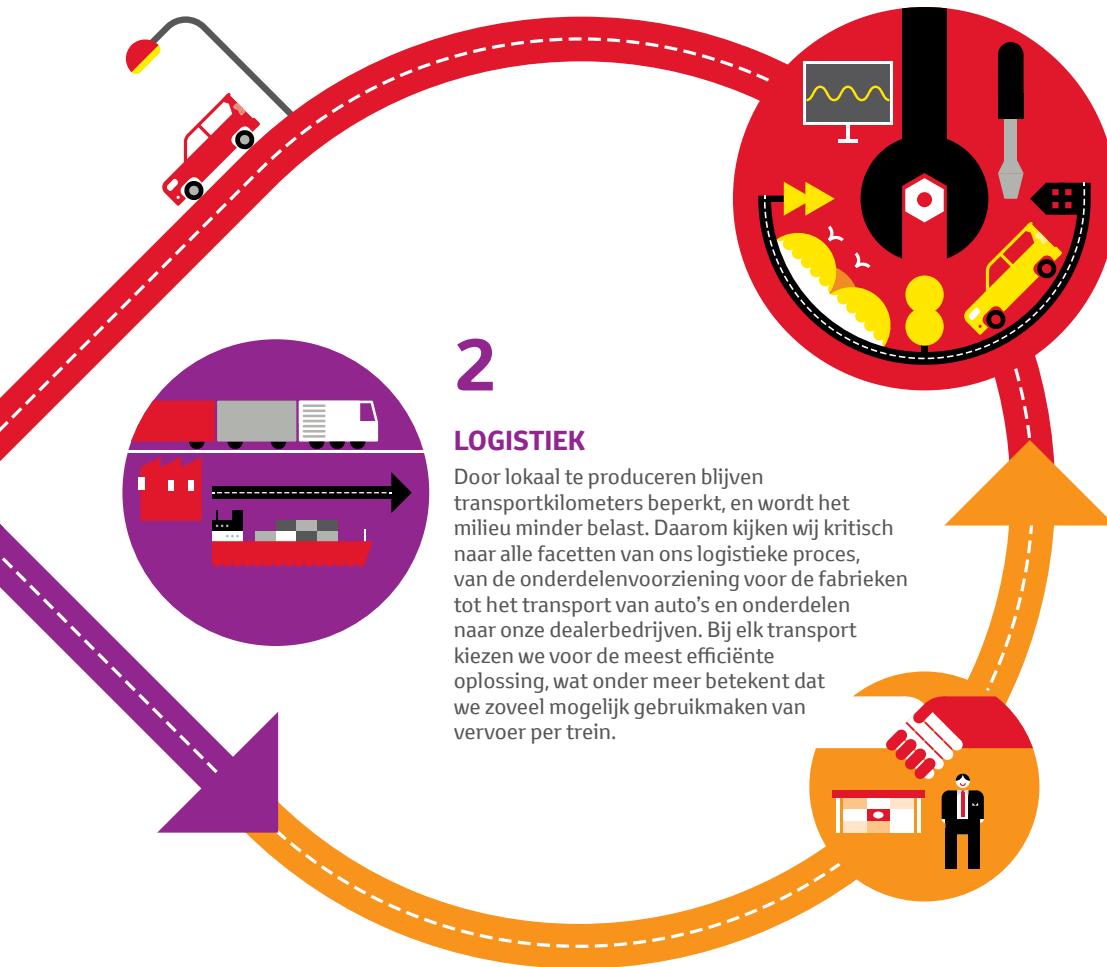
2

LOGISTIEK

Door lokaal te produceren blijven transportkilometers beperkt, en wordt het milieu minder belast. Daarom kijken wij kritisch naar alle facetten van ons logistieke proces, van de onderdelenvoorziening voor de fabrieken tot het transport van auto's en onderdelen naar onze dealerbedrijven. Bij elk transport kiezen we voor de meest efficiënte oplossing, wat onder meer betekent dat we zoveel mogelijk gebruikmaken van vervoer per trein.